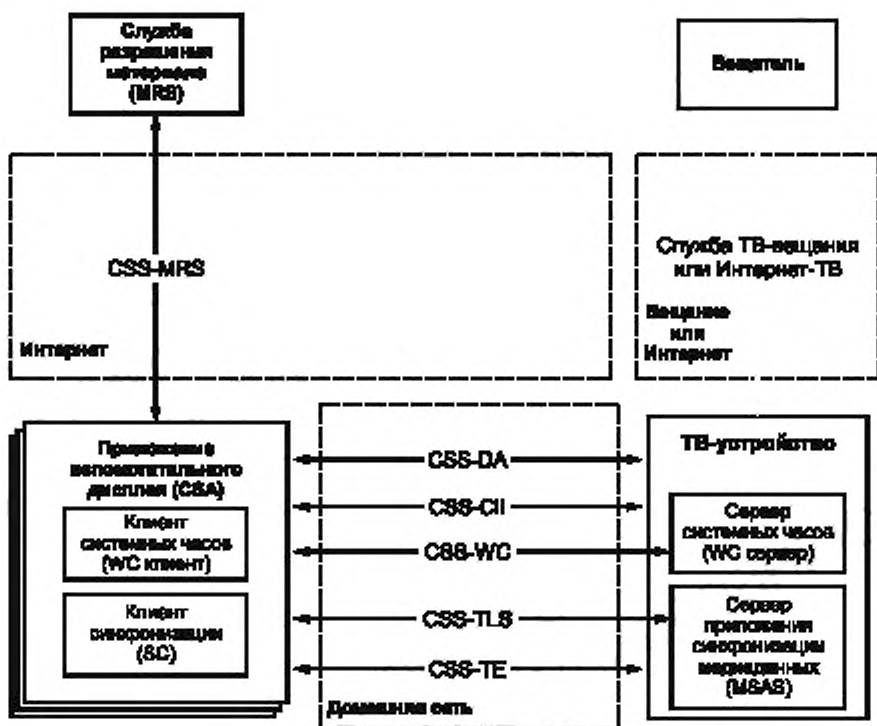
Служба разрешения материала (MRS)

Вещатель

CSS-MRS

Интернет

Служба ТВ-вещания или Интернет-ТВ

Вещание или Интернет

Приложение вспомогательного дисплея (CSA)

Клиент системных часов (WC клиент)

Клиент синхронизации (SC)

CSS-DA

CSS-CII

CSS-WC

CSS-TLS

CSS-TE

Домашняя сеть

ТВ-устройство

Сервер системных часов (WC сервер)

Сервер приложения синхронизации медиаданных (MSAS)